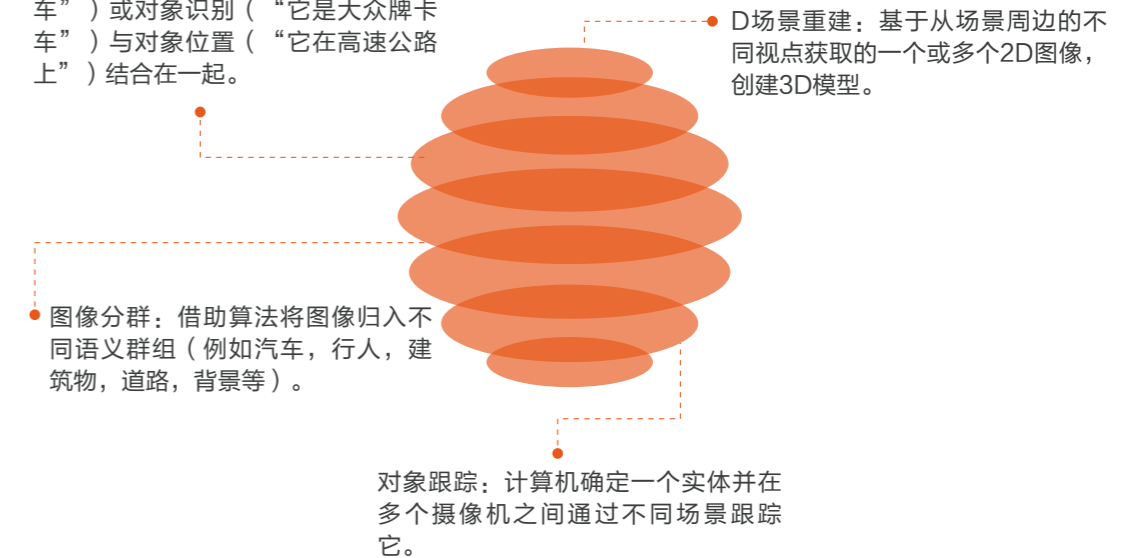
车”）或对象识别（“它是大众牌卡车”）与对象位置（“它在高速公路上”）结合在一起。

D场景重建：基于从场景周边的不同视点获取的一个或多个2D图像，创建3D模型。

图像分群：借助算法将图像归入不同语义群组（例如汽车，行人，建筑物，道路，背景等）。

对象跟踪：计算机确定一个实体并在多个摄像机之间通过不同场景跟踪它。